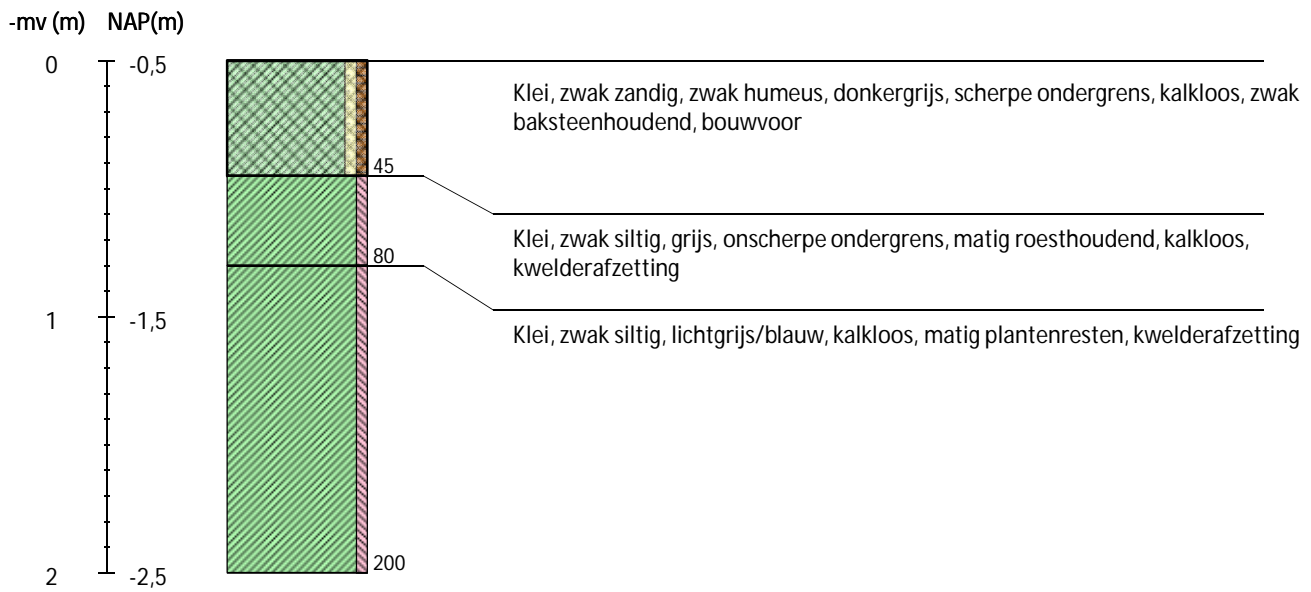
-mv (m) NAP(m)

0 -0,5

1 -1,5

2 -2,5

45

80

200

Klei, zwak zandig, zwak humeus, donkergrijs, scherpe ondergrens, kalkloos, zwak baksteenhoudend, bouwvoor

Klei, zwak siltig, grijs, onscherpe ondergrens, matig roesthoudend, kalkloos, kwelderafzetting

Klei, zwak siltig, lichtgrijs/blauw, kalkloos, matig plantenresten, kwelderafzetting